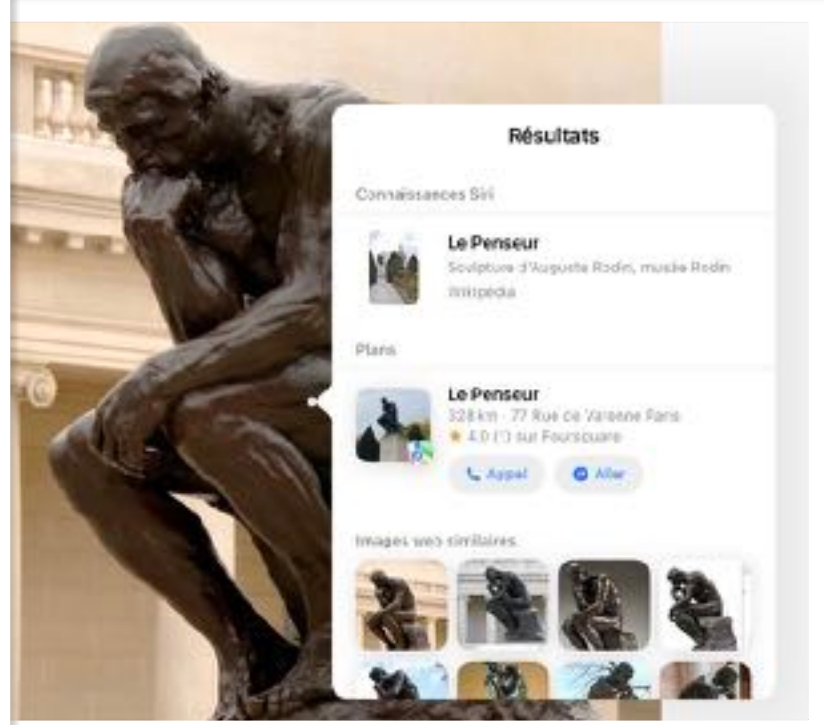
Résultats

Connaissances Siri

Le Penseur
Sculpture d'Auguste Rodin, musée Rodin
Wikipédia

Plans

Le Penseur
328 km · 77 Rue de Varenne Paris
★ 4,0 (?) sur Foursquare

Appel
Aller

Images web similaires